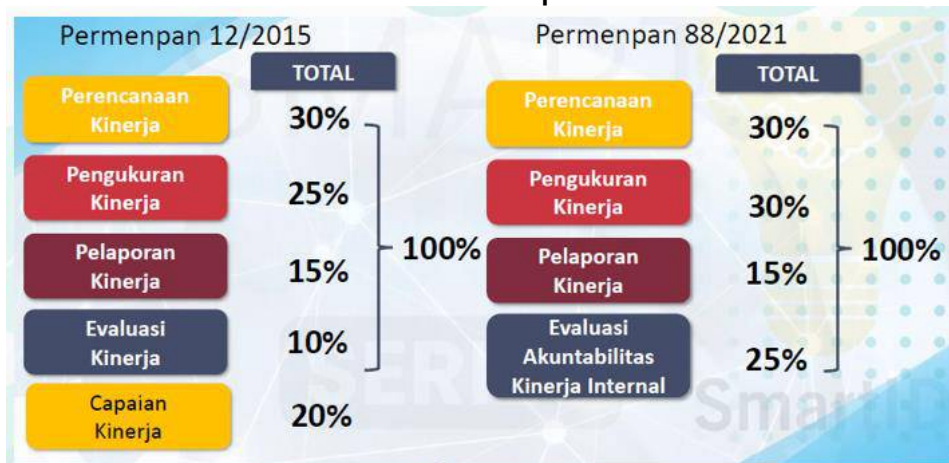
Permenpan 12/2015

TOTAL

Perencanaan Kinerja 30%

Pengukuran Kinerja 25%

Pelaporan Kinerja 15%

Evaluasi Kinerja 10%

Capaian Kinerja 20%

100%

Permenpan 88/2021

TOTAL

Perencanaan Kinerja 30%

Pengukuran Kinerja 30%

Pelaporan Kinerja 15%

Evaluasi Akuntabilitas Kinerja Internal 25%

100%